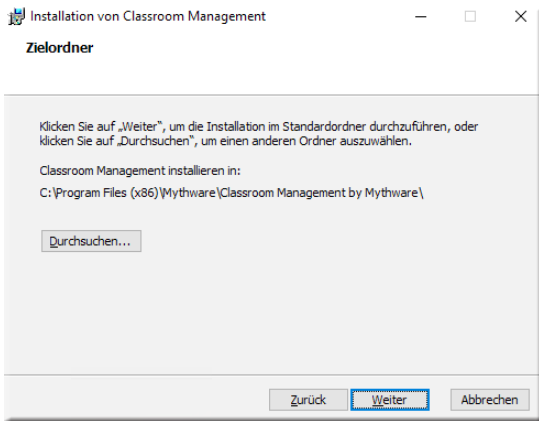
Installation von Classroom Management

Zielordner

Klicken Sie auf „Weiter", um die Installation im Standardordner durchzuführen, oder klicken Sie auf „Durchsuchen", um einen anderen Ordner auszuwählen.

Classroom Management installieren in:

C:\Program Files (x86)\Mythware\Classroom Management by Mythware\

Durchsuchen...

Zurück Weiter Abbrechen